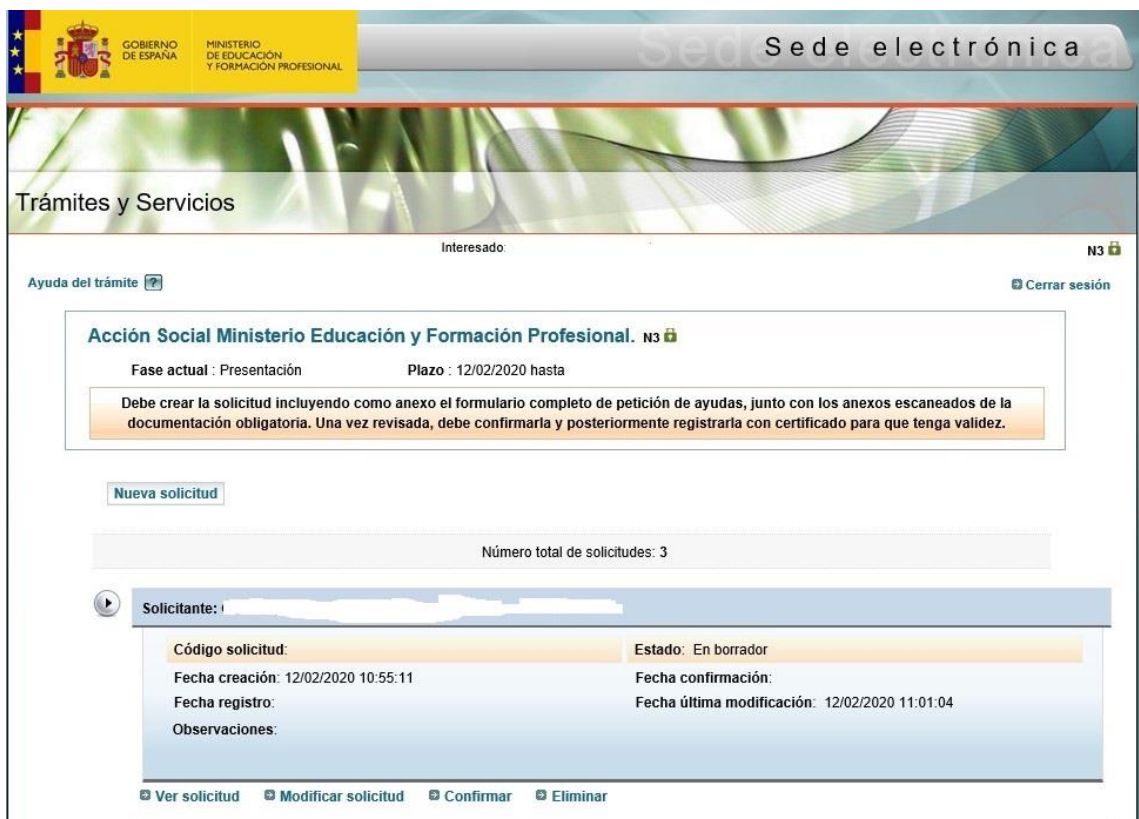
GOBIERNO DE ESPAÑA

MINISTERIO DE EDUCACIÓN Y FORMACIÓN PROFESIONAL

Sede electrónica

Trámites y Servicios

Interesado:

N3

Ayuda del trámite

Cerrar sesión

Acción Social Ministerio Educación y Formación Profesional. N3

Fase actual : Presentación

Plazo : 12/02/2020 hasta

Debe crear la solicitud incluyendo como anexo el formulario completo de petición de ayudas, junto con los anexos escaneados de la documentación obligatoria. Una vez revisada, debe confirmarla y posteriormente registrarla con certificado para que tenga validez.

Nueva solicitud

Número total de solicitudes: 3

Solicitante: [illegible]

| Código solicitud: | Estado: En borrador |
|---|---|
| Fecha creación: 12/02/2020 10:55:11 | Fecha confirmación: |
| Fecha registro: | Fecha última modificación: 12/02/2020 11:01:04 |
| Observaciones: | |

Ver solicitud Modificar solicitud Confirmar Eliminar